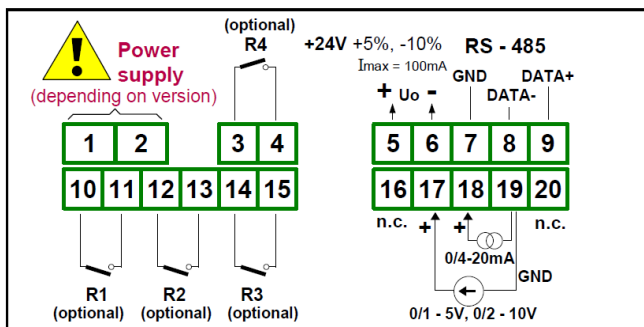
Power supply
(depending on version)

(optional)
R4

+24V +5%, -10%
Imax = 100mA

RS - 485

GND
DATA+
DATA-

+ Uo -

1 2 3 4 5 6 7 8 9

10 11 12 13 14 15 16 17 18 19 20

n.c. + + n.c.

0/4-20mA
GND

R1 (optional)
R2 (optional)
R3 (optional)

0/1 - 5V, 0/2 - 10V